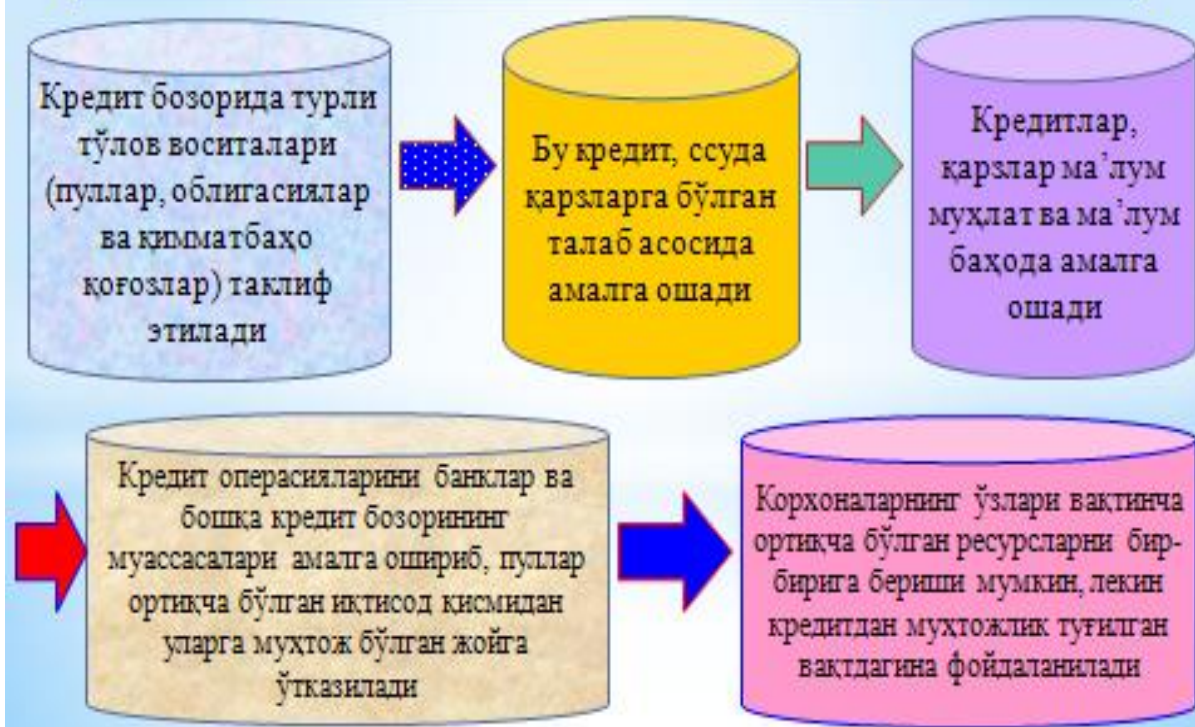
Кредит бозорида турли тўлов воситалари (пуллар, облигасиялар ва қимматбаҳо қоғозлар) таклиф этилади

Бу кредит, ссуда қарзларга бўлган талаб асосида амалга ошади

Кредитлар, қарзлар маълум муҳлат ва маълум баҳода амалга ошади

Кредит операсияларини банклар ва бошқа кредит бозорининг муассасалари амалга ошириб, пуллар ортиқча бўлган иқтисод қисмидан уларга муҳтож бўлган жойга ўтказилади

Корхоналарнинг ўзлари вақтинча ортиқча бўлган ресурсларни бир-бирига бериши мумкин, лекин кредитдан муҳтожлик туғилган вақтдагина фойдаланилади